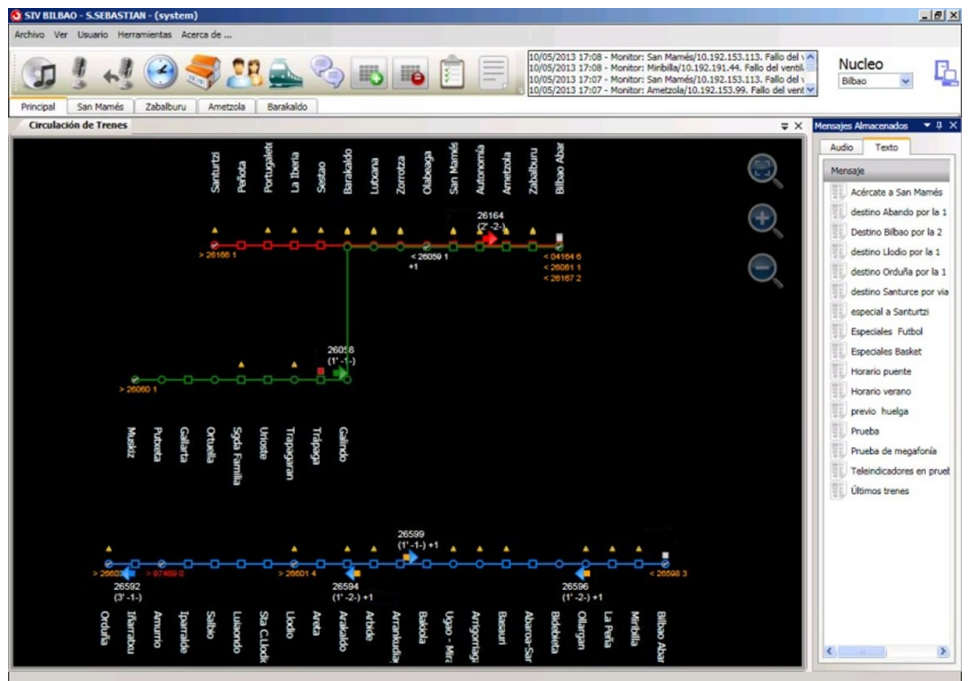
SIV BILBAO - S.SEBASTIAN - (system)

Archivo Ver Usuario Herramientas Acerca de ...

10/05/2013 17:08 - Monitor: San Mamés/10.192.153.113. Fallo del v
10/05/2013 17:08 - Monitor: Miribilla/10.192.191.44. Fallo del ventil
10/05/2013 17:07 - Monitor: San Mamés/10.192.153.113. Fallo del v
10/05/2013 17:07 - Monitor: Ametzola/10.192.153.99. Fallo del vent

Nucleo
Bilbao

Principal | San Mamés | Zabalburu | Ametzola | Barakaldo

Circulación de Trenes

Santurtzi Peñota Portugalete La Iberia Sestao Barakaldo Lutxana Zorrotza Olabeaga San Mamés Autonomía Ametzola Zabalburu Bilbao Abar

26164
(2' -2-)

> 26166 1
< 26059 1
+1
< 04164 6
< 26061 1
< 26167 2

26058
(1' -1-)

> 26060 1

Muskiz Putxeta Gallarta Ortuella Sgda Familia Urioste Trapagaran Trápaga Galindo

26599
(1' -1-) +1

> 26605 > 97489 0 > 26601 4 < 26598 3

26592
(3' -1-)

26594
(1' -2-) +1

26596
(1' -2-) +1

Orduña Llarrakoi Amurrio Iparralde Saldio Luiaondo Sta C.Llodio Llodio Areta Arakaldo Arbide Arrankudia Bakiola Ugao - Miraballes Arrigorriaga Basauri Abaroa-San Miguel Bidebieta Ollargan La Peña Miribilla Bilbao Abar

Mensajes Almacenados
Audio | Texto
Mensaje
Acércate a San Mamés
destino Abando por la 1
Destino Bilbao por la 2
destino Llodio por la 1
destino Orduña por la 1
destino Santurce por via
especial a Santurtzi
Especiales Futbol
Especiales Basket
Horario puente
Horario verano
previo huelga
Prueba
Prueba de megafonía
Teleindicadores en pruel
Últimos trenes